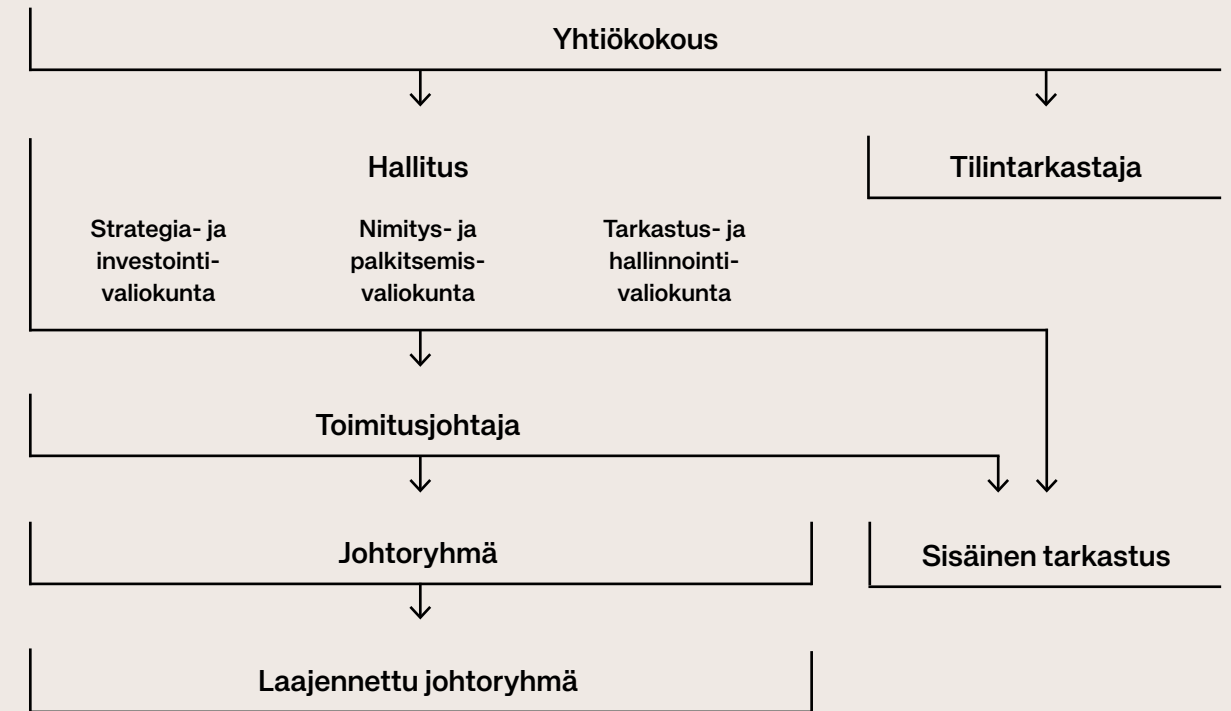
Yhtiökokous

Hallitus

Tilintarkastaja

Strategia- ja investointivaliokunta

Nimitys- ja palkitsemisvaliokunta

Tarkastus- ja hallinnointivaliokunta

Toimitusjohtaja

Johtoryhmä

Sisäinen tarkastus

Laajennettu johtoryhmä